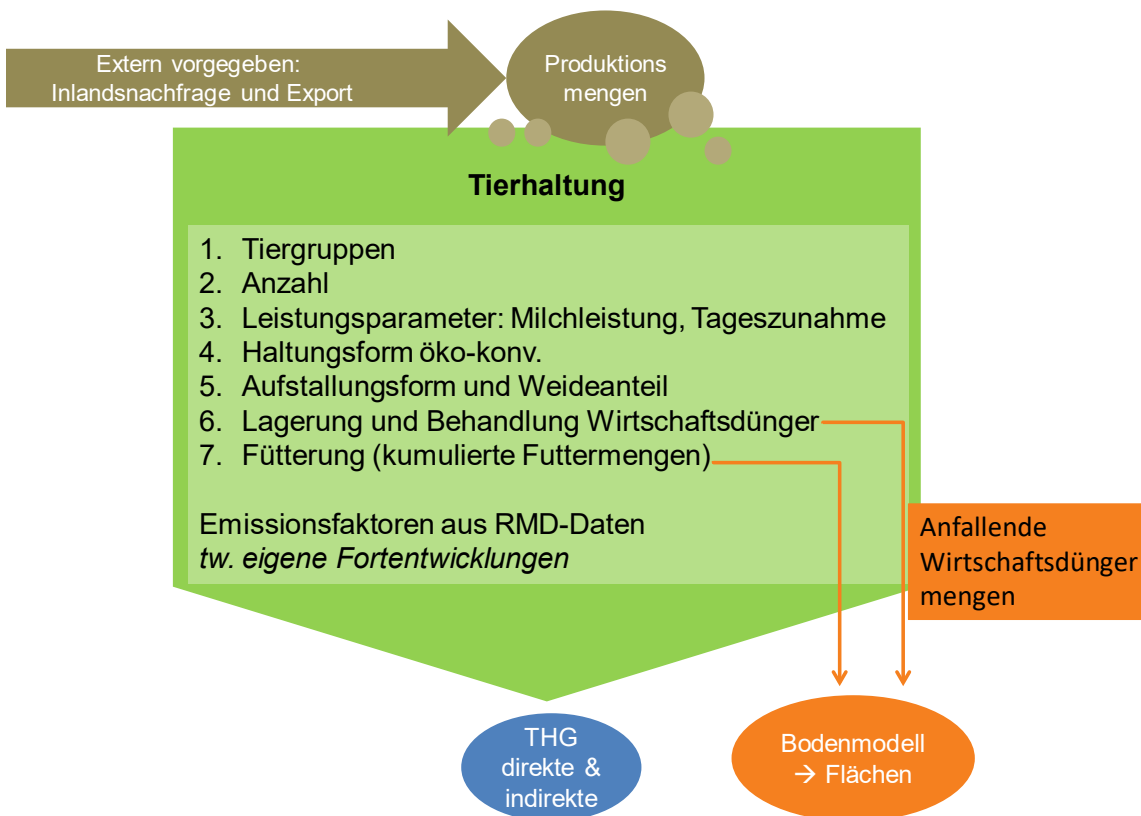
Extern vorgegeben: Inlandsnachfrage und Export

Produktions mengen

Tierhaltung

1. Tiergruppen
2. Anzahl
3. Leistungsparameter: Milchleistung, Tageszunahme
4. Haltungsform öko-konv.
5. Aufstallungsform und Weideanteil
6. Lagerung und Behandlung Wirtschaftsdünger
7. Fütterung (kumulierte Futtermengen)

Emissionsfaktoren aus RMD-Daten
*tw. eigene Fortentwicklungen*

Anfallende Wirtschaftsdünger mengen

THG direkte & indirekte

Bodenmodell → Flächen